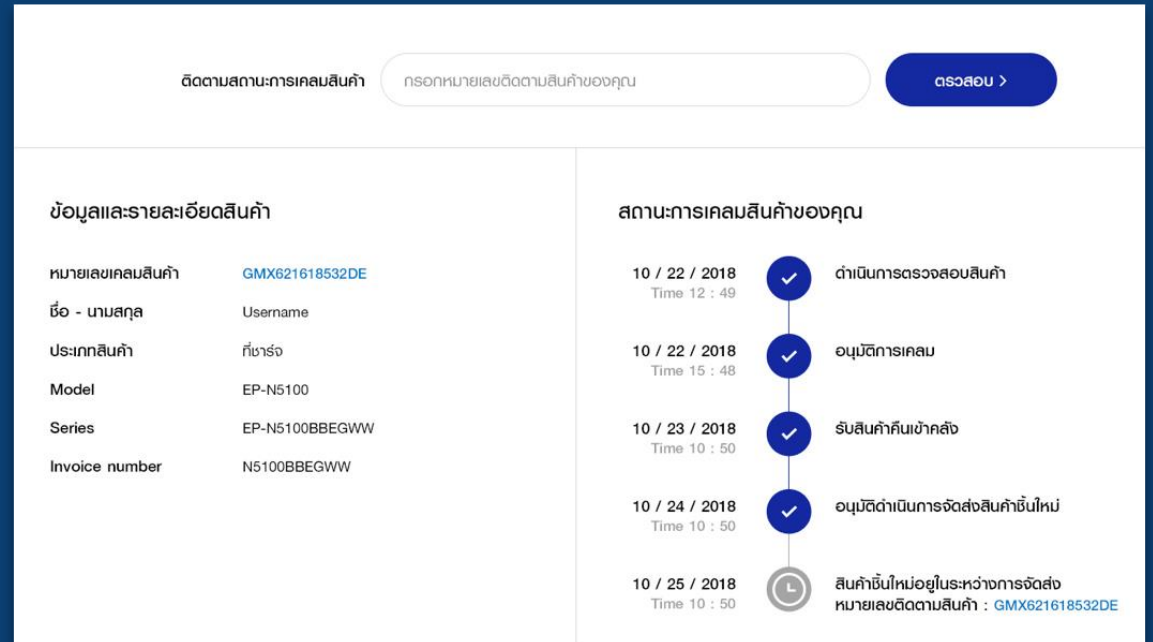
ติดตามสถานะการเคลมสินค้า

กรอกหมายเลขติดตามสินค้าของคุณ

ตรวจสอบ >

ข้อมูลและรายละเอียดสินค้า

| | |
|---|---|
| หมายเลขเคลมสินค้า | GMX621618532DE |
| ชื่อ - นามสกุล | Username |
| ประเภทสินค้า | ที่ชาร์จ |
| Model | EP-N5100 |
| Series | EP-N5100BBEGWW |
| Invoice number | N5100BBEGWW |

สถานะการเคลมสินค้าของคุณ

10 / 22 / 2018
Time 12 : 49
ดำเนินการตรวจสอบสินค้า

10 / 22 / 2018
Time 15 : 48
อนุมัติการเคลม

10 / 23 / 2018
Time 10 : 50
รับสินค้าคืนเข้าคลัง

10 / 24 / 2018
Time 10 : 50
อนุมัติดำเนินการจัดส่งสินค้าชิ้นใหม่

10 / 25 / 2018
Time 10 : 50
สินค้าชิ้นใหม่อยู่ในระหว่างการจัดส่ง
หมายเลขติดตามสินค้า : GMX621618532DE